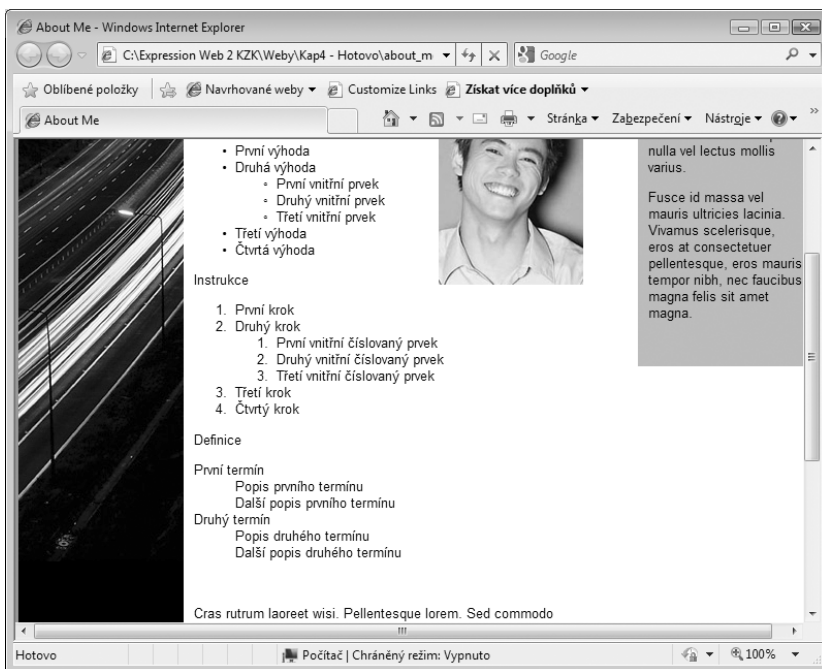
About Me - Windows Internet Explorer

C:\Expression Web 2 KZK\Weby\Kap4 - Hotovo\about_m Google

Oblíbené položky Navrhované weby ▾ Customize Links Získat více doplňků ▾

About Me Stránka ▾ Zabezpečení ▾ Nástroje ▾

- První výhoda
- Druhá výhoda
  - První vnitřní prvek
  - Druhý vnitřní prvek
  - Třetí vnitřní prvek
- Třetí výhoda
- Čtvrtá výhoda

Instrukce

1. První krok
2. Druhý krok
   1. První vnitřní číslovaný prvek
   2. Druhý vnitřní číslovaný prvek
   3. Třetí vnitřní číslovaný prvek
3. Třetí krok
4. Čtvrtý krok

Definice

První termín
Popis prvního termínu
Další popis prvního termínu
Druhý termín
Popis druhého termínu
Další popis druhého termínu

Cras rutrum laoreet wisi. Pellentesque lorem. Sed commodo

nulla vel lectus mollis varius.

Fusce id massa vel mauris ultricies lacinia. Vivamus scelerisque, eros at consectetuer pellentesque, eros mauris tempor nibh, nec faucibus magna felis sit amet magna.

Hotovo Počítač | Chráněný režim: Vypnuto 100%